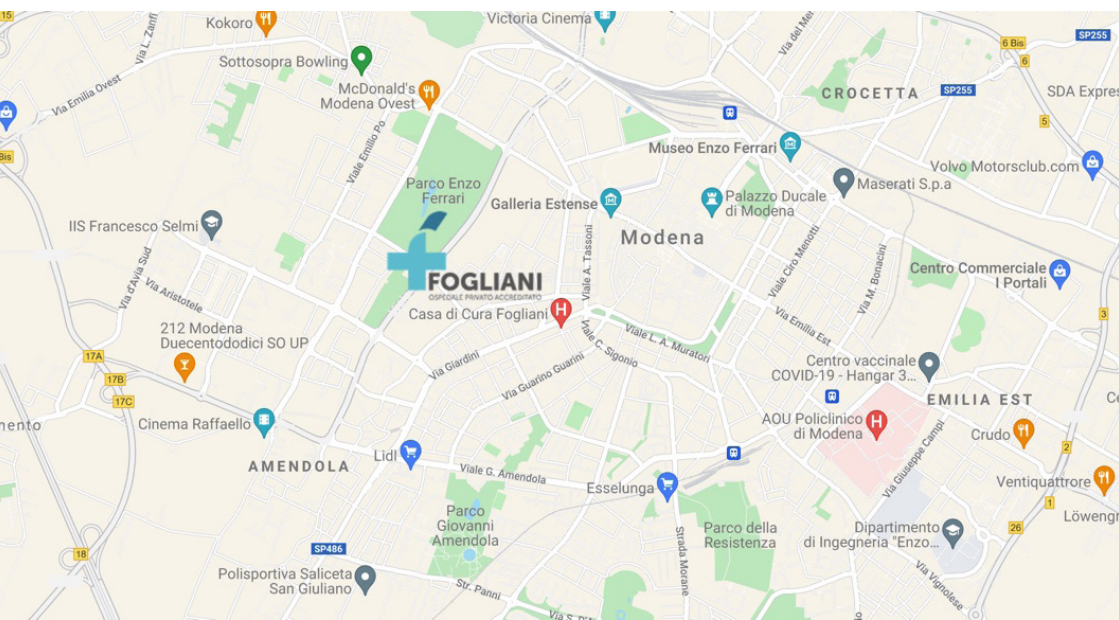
15
Kokoro
Victoria Cinema
Via del Mel
6 Bis
SP255
Via L. Zanfi
Sottosopra Bowling
6
Via Emilia Ovest
McDonald's Modena Ovest
CROCETTA
SP255
SDA Expres
Bis
Viale Emilio Po
5
Museo Enzo Ferrari
Volvo Motorsclub.com
Parco Enzo Ferrari
Galleria Estense
Palazzo Ducale di Modena
Maserati S.p.a
IIS Francesco Selmi
Modena
Viale A. Tassoni
Via d'Avia Sud
FOGLIANI
OSPEDALE PRIVATO ACCREDITATO
Viale Ciro Menotti
Via M. Bonacini
Centro Commerciale I Portali
Via Aristotele
Casa di Cura Fogliani
212 Modena Duecentododici SO UP
Viale C. Sigonio
Viale L. A. Muratori
Via Emilia Est
3
17A
Via Giardini
Centro vaccinale COVID-19 - Hangar 3...
17B
Via Guarino Guarini
17C
EMILIA EST
mento
Cinema Raffaello
AOU Policlinico di Modena
Crudo
Via Giuseppe Campi
2
AMENDOLA
Lidl
Viale G. Amendola
Esselunga
Ventiquattrore
1
Parco Giovanni Amendola
Parco della Resistenza
Löwengr
Strada Morane
26
18
Dipartimento di Ingegneria "Enzo...
SP486
Polisportiva Saliceta San Giuliano
Str. Panni
Via Vignolese
Via S. D